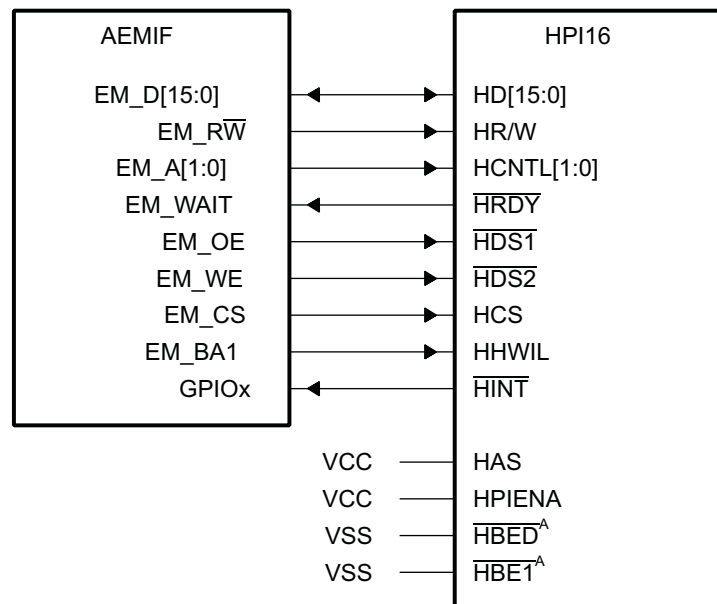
AEMIF

EM_D[15:0]
EM_R$\overline{W}$
EM_A[1:0]
EM_WAIT
EM_OE
EM_WE
EM_CS
EM_BA1
GPIOx

HPI16

HD[15:0]
HR/W
HCNTL[1:0]
$\overline{HRDY}$
$\overline{HDS1}$
$\overline{HDS2}$
HCS
HHWIL
$\overline{HINT}$

VCC HAS
VCC HPIENA
VSS $\overline{HBED}^{A}$
VSS $\overline{HBE1}^{A}$